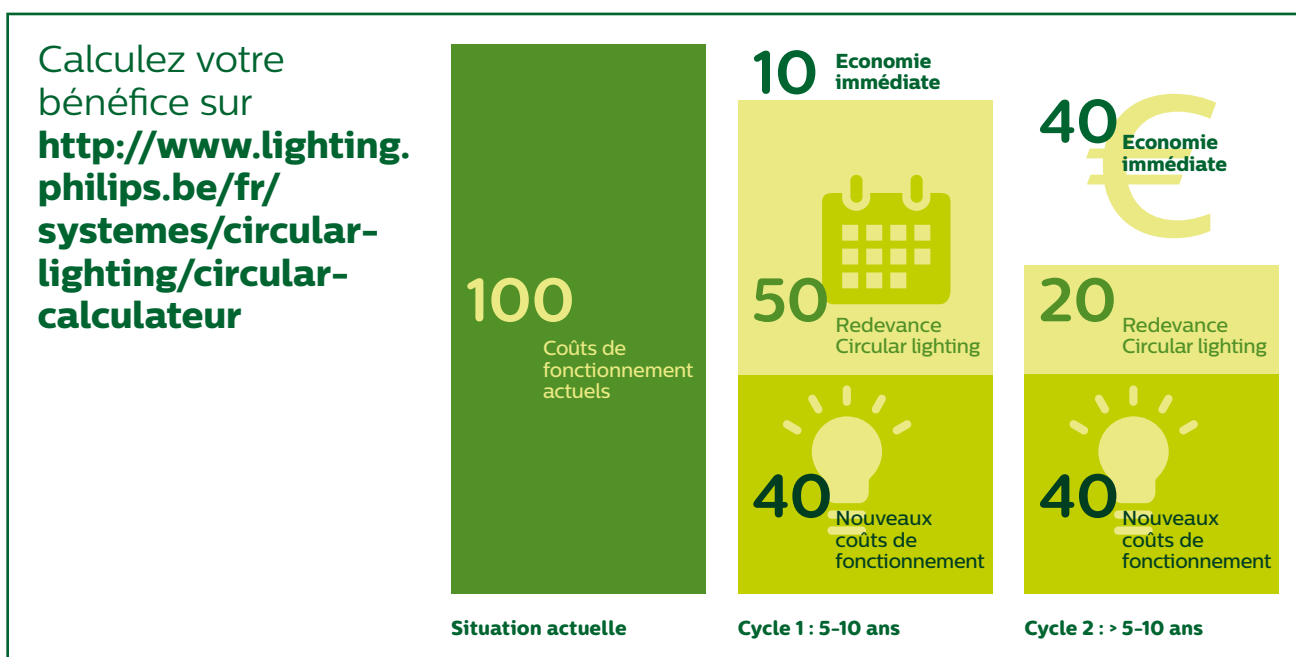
Calculez votre bénéfice sur **http://www.lighting.philips.be/fr/systemes/circular-lighting/circular-calculateur**

100
Coûts de fonctionnement actuels

Situation actuelle

10 Economie immédiate

50 Redevance Circular lighting

40 Nouveaux coûts de fonctionnement

Cycle 1 : 5-10 ans

40 Economie immédiate

20 Redevance Circular lighting

40 Nouveaux coûts de fonctionnement

Cycle 2 : > 5-10 ans